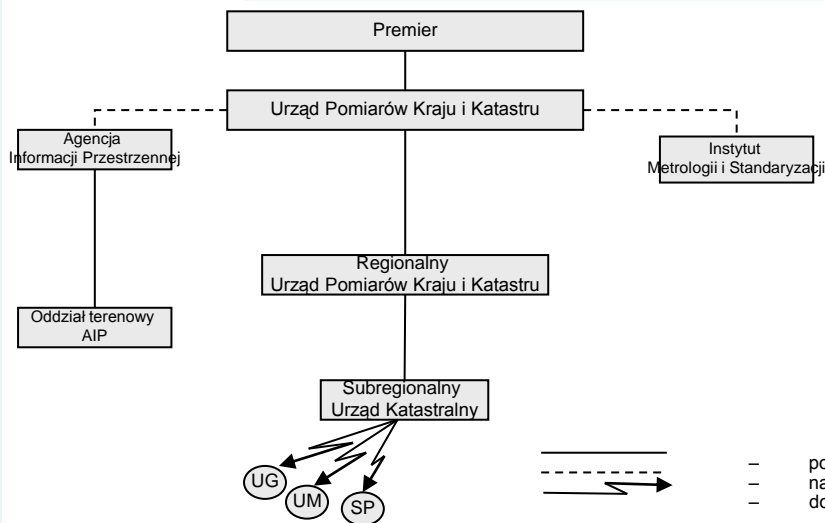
Premier

Urząd Pomiarów Kraju i Katastru

Agencja Informacji Przestrzennej

Instytut Metrologii i Standaryzacji

Regionalny Urząd Pomiarów Kraju i Katastru

Oddział terenowy AIP

Subregionalny Urząd Katastralny

UG

UM

SP

– po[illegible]
– na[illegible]
– do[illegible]